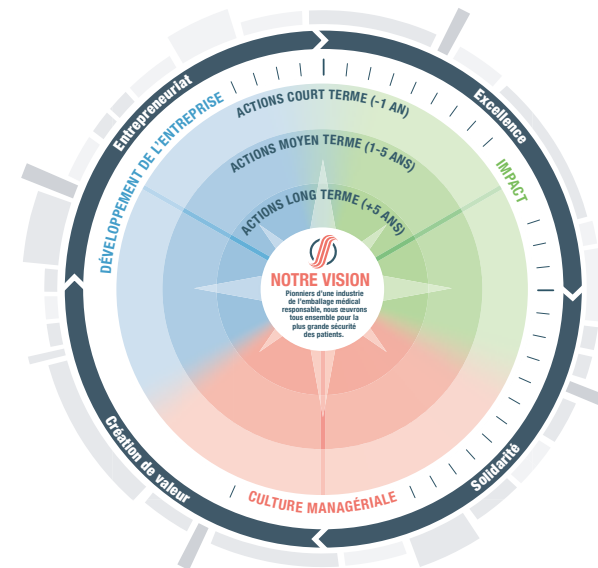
Entrepreneuriat

Excellence

DÉVELOPPEMENT DE L'ENTREPRISE

IMPACT

ACTIONS COURT TERME (-1 AN)

ACTIONS MOYEN TERME (1-5 ANS)

ACTIONS LONG TERME (+5 ANS)

NOTRE VISION

Pionniers d'une industrie de l'emballage médical responsable, nous œuvrons tous ensemble pour la plus grande sécurité des patients.

CULTURE MANAGÉRIALE

Création de valeur

Solidarité